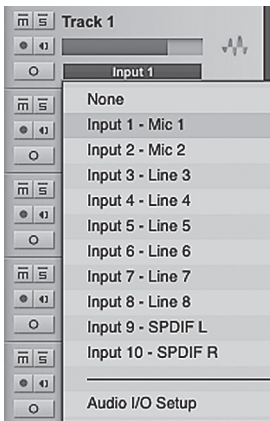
Track 1

Input 1

None
Input 1 - Mic 1
Input 2 - Mic 2
Input 3 - Line 3
Input 4 - Line 4
Input 5 - Line 5
Input 6 - Line 6
Input 7 - Line 7
Input 8 - Line 8
Input 9 - SPDIF L
Input 10 - SPDIF R

Audio I/O Setup